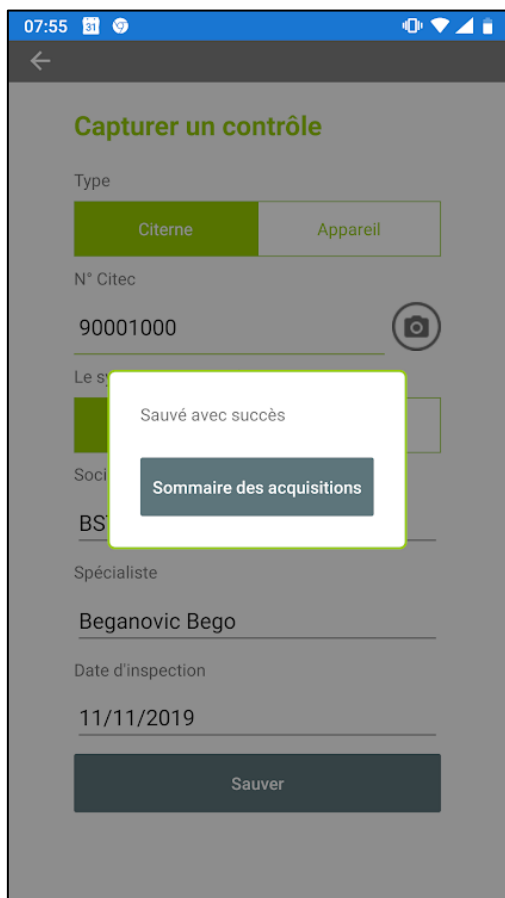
07:55 31

Capturer un contrôle

Type

Citerne | Appareil

N° Citec

90001000

Le sy

Soci

BS

Sauvé avec succès

Sommaire des acquisitions

Spécialiste

Beganovic Bego

Date d'inspection

11/11/2019

Sauver